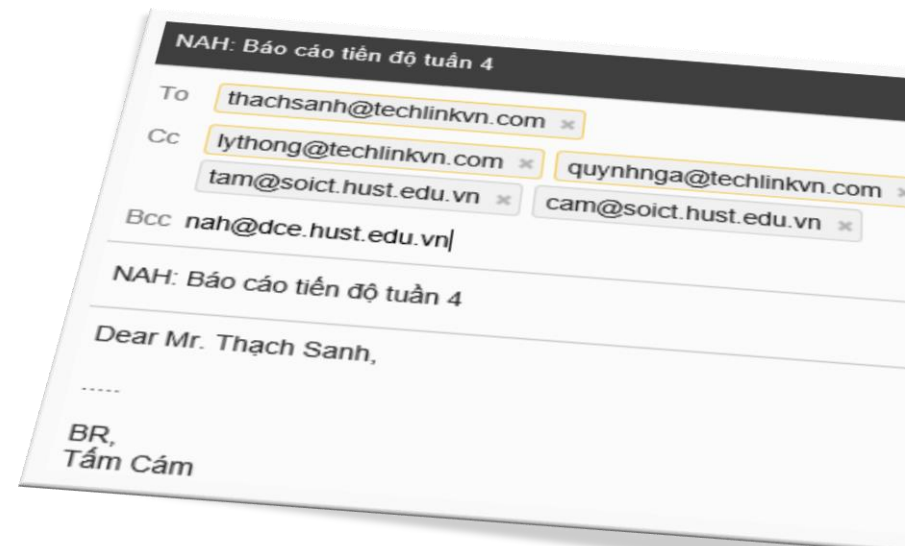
NAH: Báo cáo tiến độ tuần 4

To thachsanh@techlinkvn.com

Cc lythong@techlinkvn.com quynhnga@techlinkvn.com tam@soict.hust.edu.vn cam@soict.hust.edu.vn

Bcc nah@dce.hust.edu.vn

NAH: Báo cáo tiến độ tuần 4

Dear Mr. Thạch Sanh,

.....

BR,
Tấm Cám